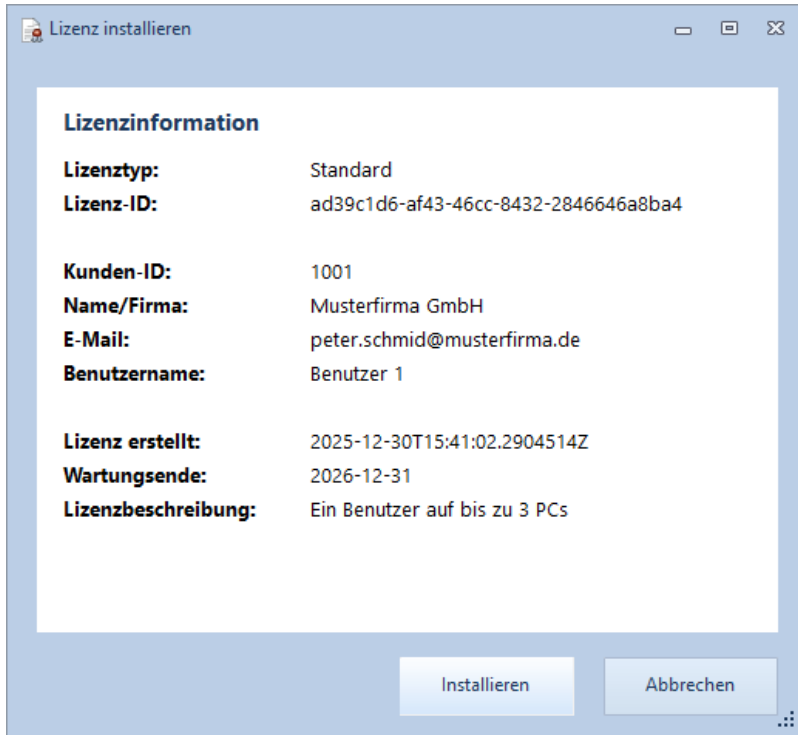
Lizenz installieren

Lizenzinformation

Lizenztyp: Standard
Lizenz-ID: ad39c1d6-af43-46cc-8432-2846646a8ba4

Kunden-ID: 1001
Name/Firma: Musterfirma GmbH
E-Mail: peter.schmid@musterfirma.de
Benutzername: Benutzer 1

Lizenz erstellt: 2025-12-30T15:41:02.2904514Z
Wartungsende: 2026-12-31
Lizenzbeschreibung: Ein Benutzer auf bis zu 3 PCs

Installieren
Abbrechen